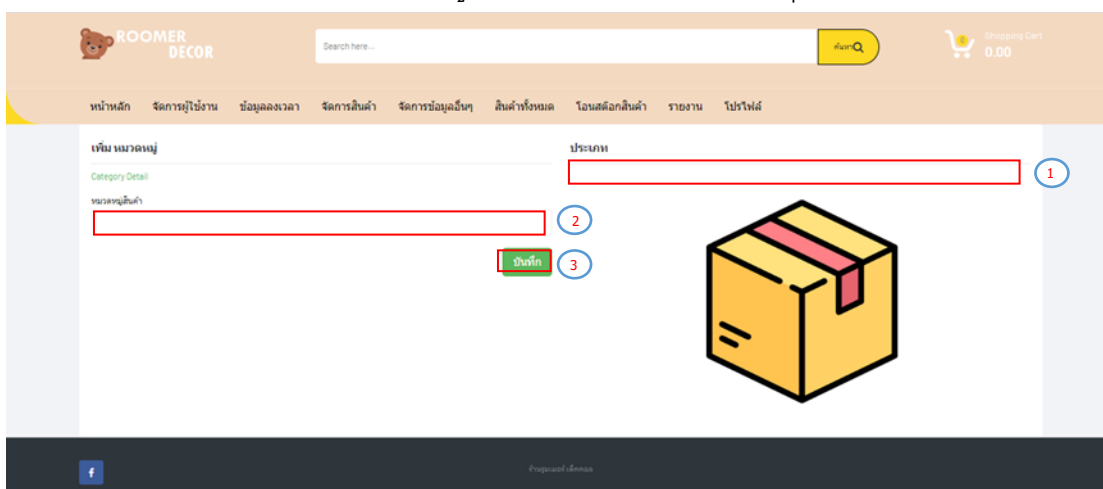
ROOMER DECOR

Search here...

ค้นหา

0

Shopping Cart

0.00

หน้าหลัก จัดการผู้ใช้งาน ข้อมูลลงเวลา จัดการสินค้า จัดการข้อมูลอื่นๆ สินค้าทั้งหมด โอนสต๊อกสินค้า รายงาน โปรไฟล์

เพิ่ม หมวดหมู่

Category Detail

หมวดหมู่สินค้า

2

บันทึก

3

ประเภท

1

f

ร้านรูมเมอร์ เด็คคอเ